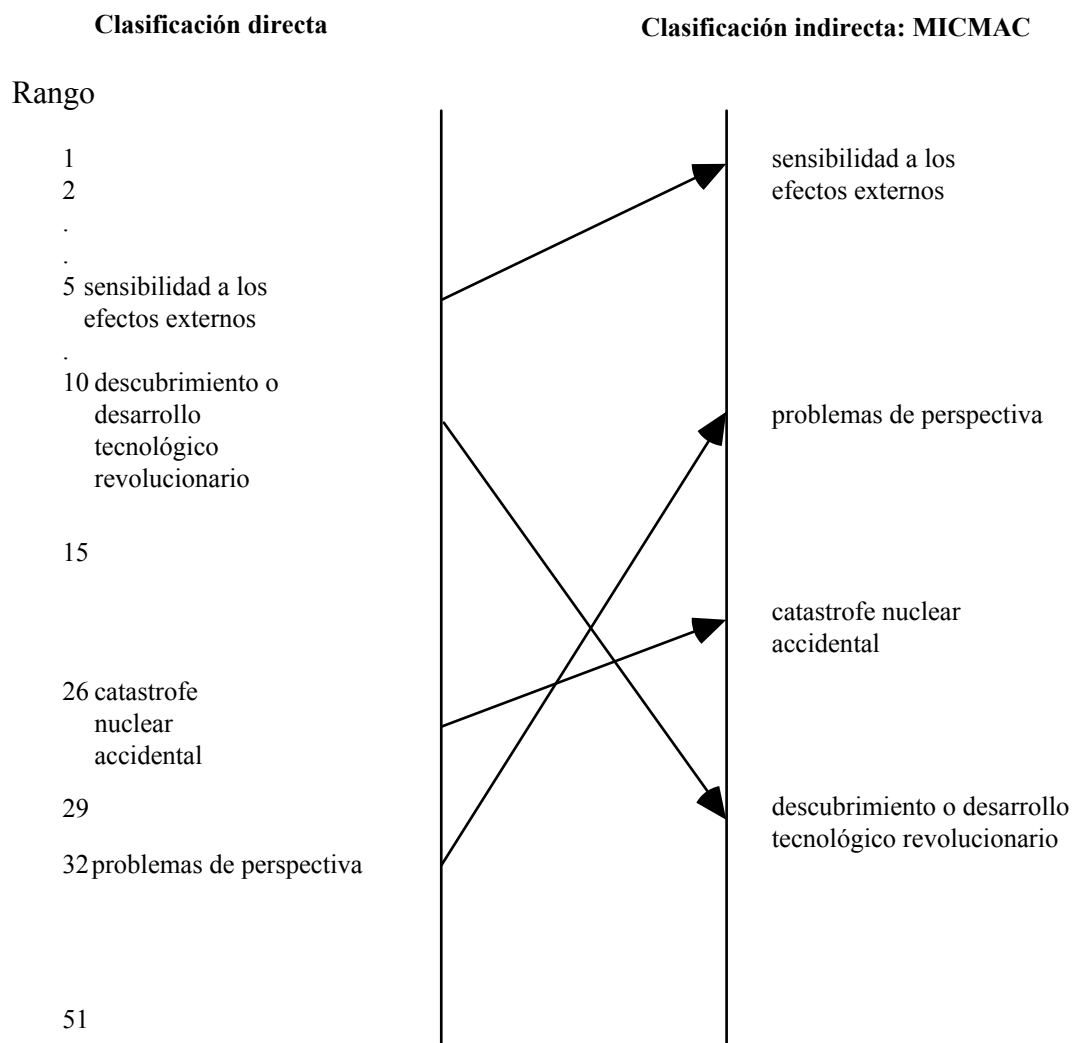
Clasificación directa

Clasificación indirecta: MICMAC

Rango

1
2
.
.
5 sensibilidad a los efectos externos
.
10 descubrimiento o desarrollo tecnológico revolucionario

15

26 catastrofe nuclear accidental

29

32 problemas de perspectiva

51

sensibilidad a los efectos externos

problemas de perspectiva

catastrofe nuclear accidental

descubrimiento o desarrollo tecnológico revolucionario